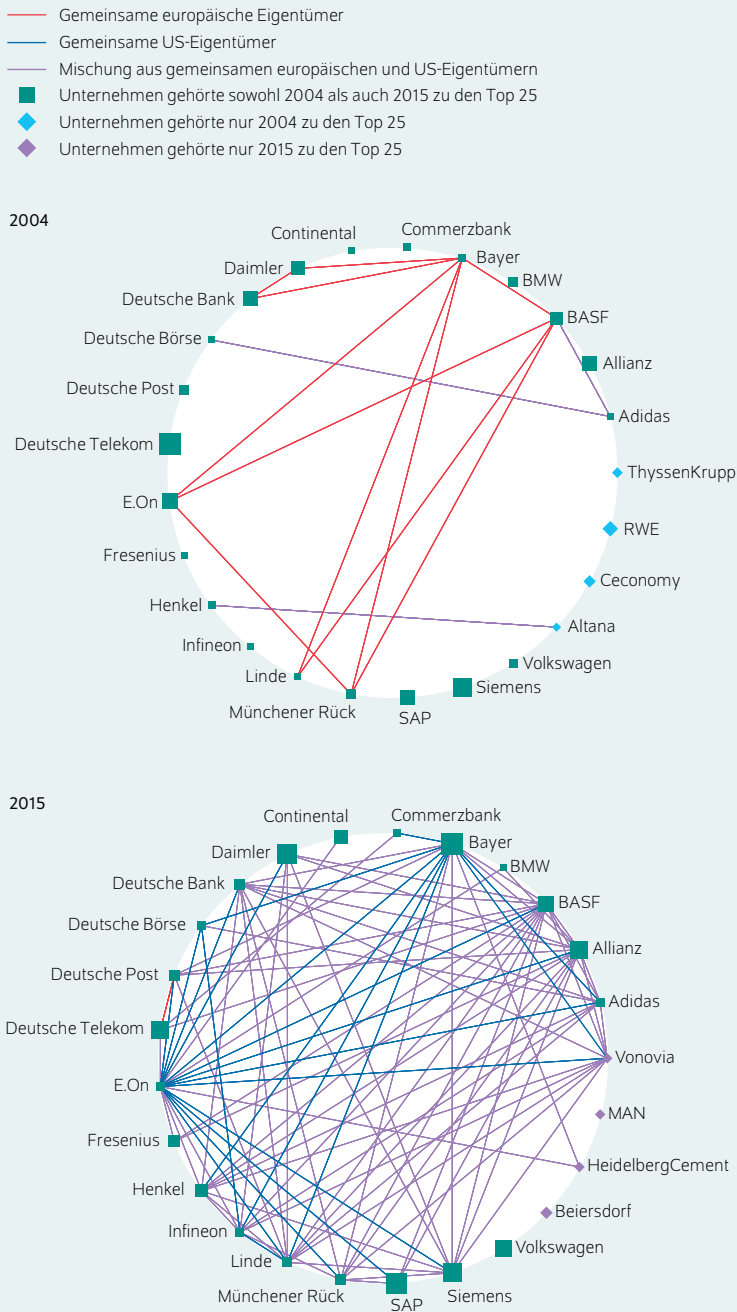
Gemeinsame europäische Eigentümer
Gemeinsame US-Eigentümer
Mischung aus gemeinsamen europäischen und US-Eigentümern
Unternehmen gehörte sowohl 2004 als auch 2015 zu den Top 25
Unternehmen gehörte nur 2004 zu den Top 25
Unternehmen gehörte nur 2015 zu den Top 25

2004

Continental
Commerzbank
Bayer
Daimler
BMW
Deutsche Bank
BASF
Deutsche Börse
Allianz
Deutsche Post
Adidas
Deutsche Telekom
ThyssenKrupp
E.On
RWE
Fresenius
Ceconomy
Henkel
Altana
Infineon
Volkswagen
Linde
Siemens
Münchener Rück
SAP

2015

Continental
Commerzbank
Daimler
Bayer
Deutsche Bank
BMW
BASF
Deutsche Börse
Allianz
Deutsche Post
Adidas
Deutsche Telekom
Vonovia
E.On
MAN
Fresenius
HeidelbergCement
Henkel
Beiersdorf
Infineon
Volkswagen
Linde
Münchener Rück
SAP
Siemens